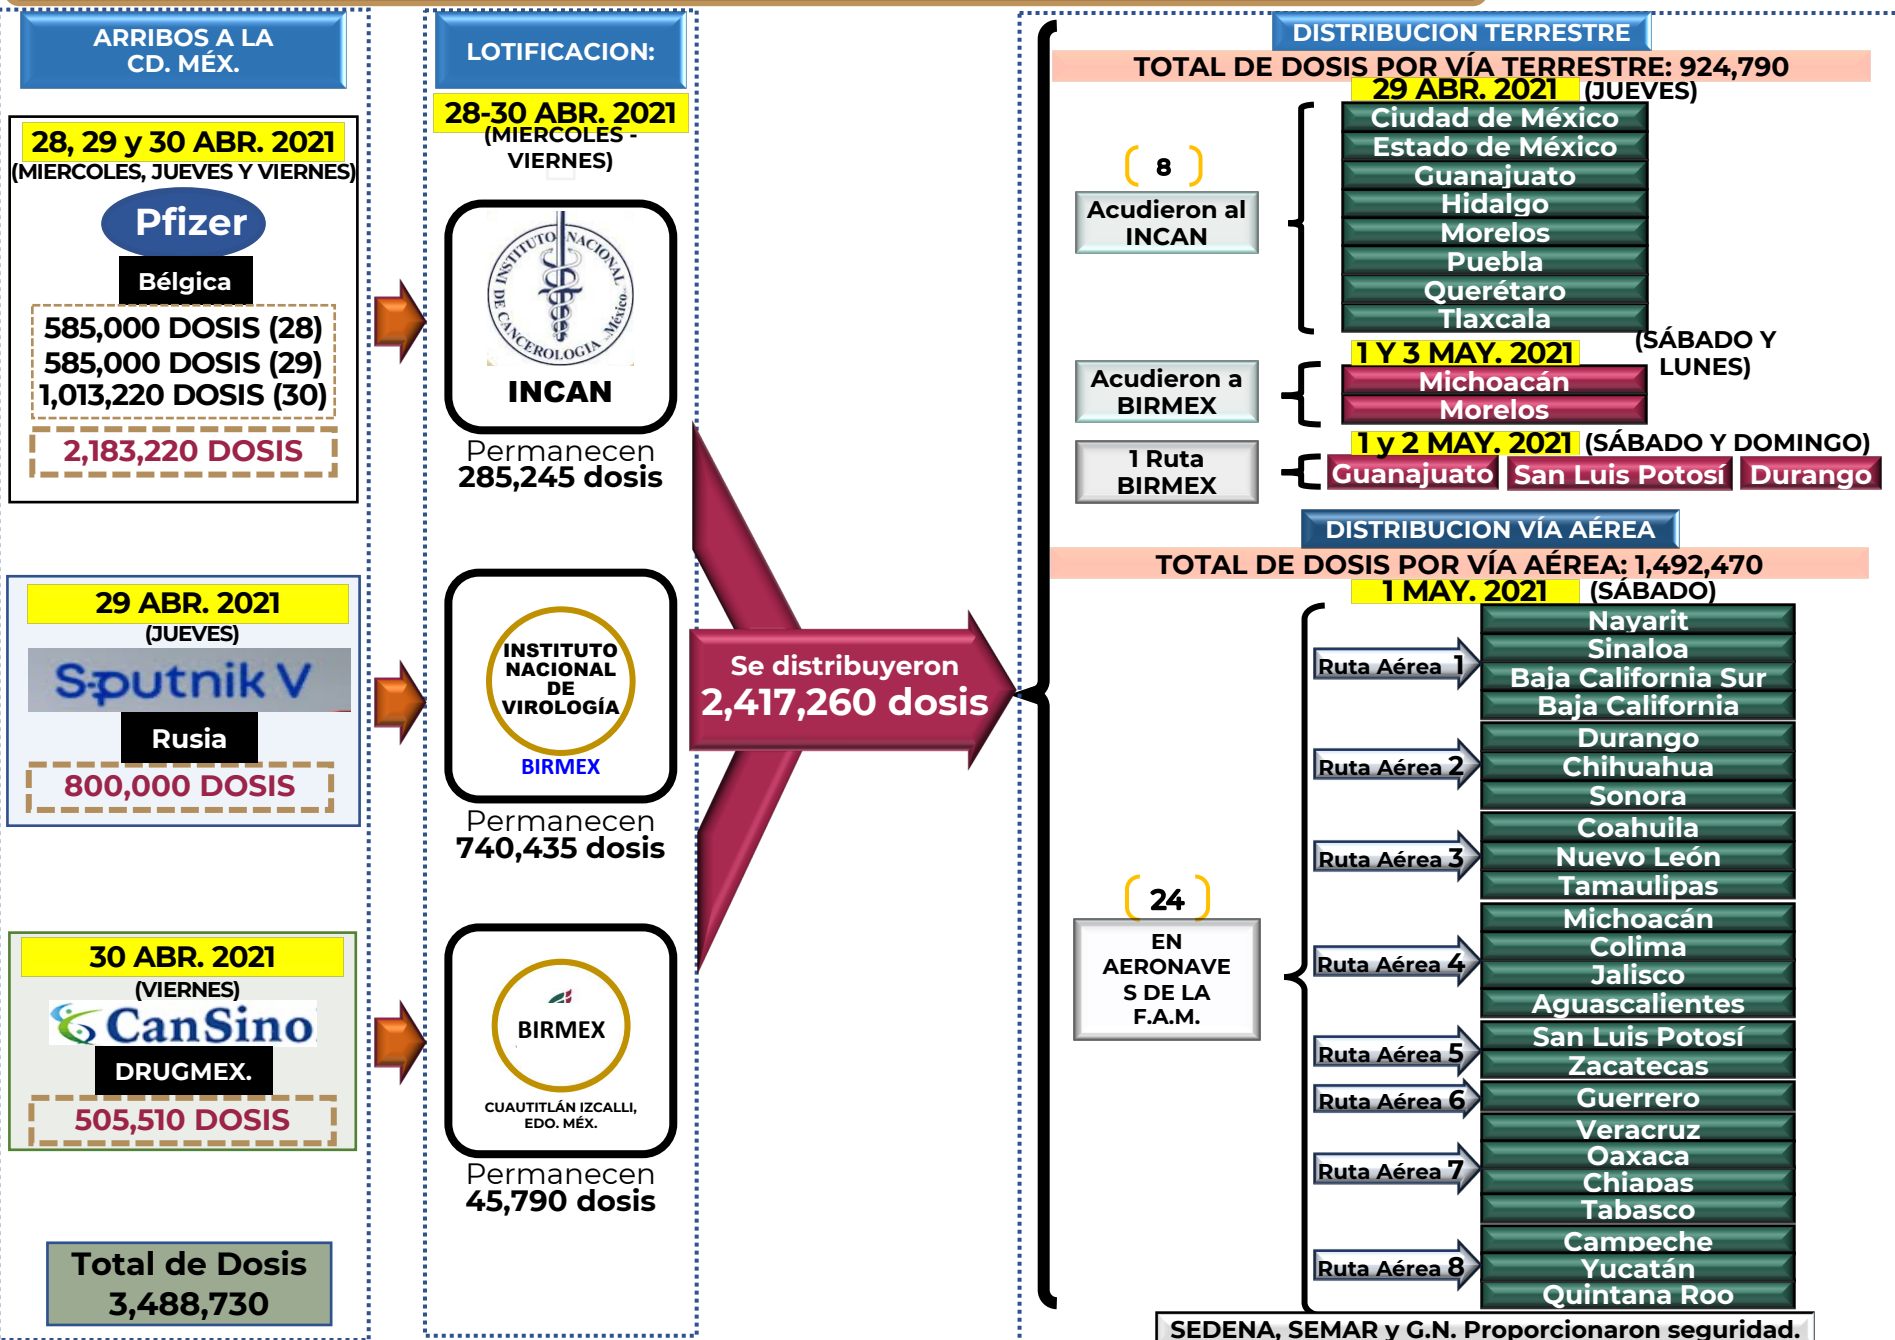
ARRIBOS A LA CD. MÉX.

28, 29 y 30 ABR. 2021
(MIERCOLES, JUEVES Y VIERNES)
Pfizer
Bélgica
585,000 DOSIS (28)
585,000 DOSIS (29)
1,013,220 DOSIS (30)
2,183,220 DOSIS

29 ABR. 2021
(JUEVES)
Sputnik V
Rusia
800,000 DOSIS

30 ABR. 2021
(VIERNES)
CanSino
DRUGMEX.
505,510 DOSIS

Total de Dosis
3,488,730

LOTIFICACION:
28-30 ABR. 2021
(MIERCOLES - VIERNES)

INSTITUTO NACIONAL DE CANCEROLOGIA México
INCAN
Permanecen
285,245 dosis

INSTITUTO NACIONAL DE VIROLOGÍA
BIRMEX
Permanecen
740,435 dosis

BIRMEX
CUAUTITLÁN IZCALLI, EDO. MÉX.
Permanecen
45,790 dosis

Se distribuyeron
2,417,260 dosis

DISTRIBUCION TERRESTRE
TOTAL DE DOSIS POR VÍA TERRESTRE: 924,790
29 ABR. 2021 (JUEVES)
8
Acudieron al INCAN
Ciudad de México
Estado de México
Guanajuato
Hidalgo
Morelos
Puebla
Querétaro
Tlaxcala
1 Y 3 MAY. 2021 (SÁBADO Y LUNES)
Acudieron a BIRMEX
Michoacán
Morelos
1 y 2 MAY. 2021 (SÁBADO Y DOMINGO)
1 Ruta BIRMEX
Guanajuato
San Luis Potosí
Durango

DISTRIBUCION VÍA AÉREA
TOTAL DE DOSIS POR VÍA AÉREA: 1,492,470
1 MAY. 2021 (SÁBADO)
24
EN AERONAVES DE LA F.A.M.
Ruta Aérea 1
Nayarit
Sinaloa
Baja California Sur
Baja California
Ruta Aérea 2
Durango
Chihuahua
Sonora
Ruta Aérea 3
Coahuila
Nuevo León
Tamaulipas
Ruta Aérea 4
Michoacán
Colima
Jalisco
Aguascalientes
Ruta Aérea 5
San Luis Potosí
Zacatecas
Ruta Aérea 6
Guerrero
Ruta Aérea 7
Veracruz
Oaxaca
Chiapas
Tabasco
Ruta Aérea 8
Campeche
Yucatán
Quintana Roo
SEDENA, SEMAR y G.N. Proporcionaron seguridad.